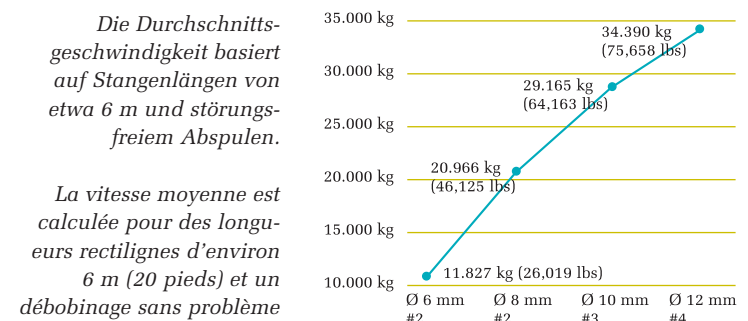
Die Durchschnittsgeschwindigkeit basiert auf Stangenlängen von etwa 6 m und störungsfreiem Abspulen.

La vitesse moyenne est calculée pour des longueurs rectilignes d'environ 6 m (20 pieds) et un débobinage sans problème

35.000 kg
30.000 kg
25.000 kg
20.000 kg
15.000 kg
10.000 kg

34.390 kg (75,658 lbs)
29.165 kg (64,163 lbs)
20.966 kg (46,125 lbs)
11.827 kg (26,019 lbs)

Ø 6 mm #2
Ø 8 mm #2
Ø 10 mm #3
Ø 12 mm #4